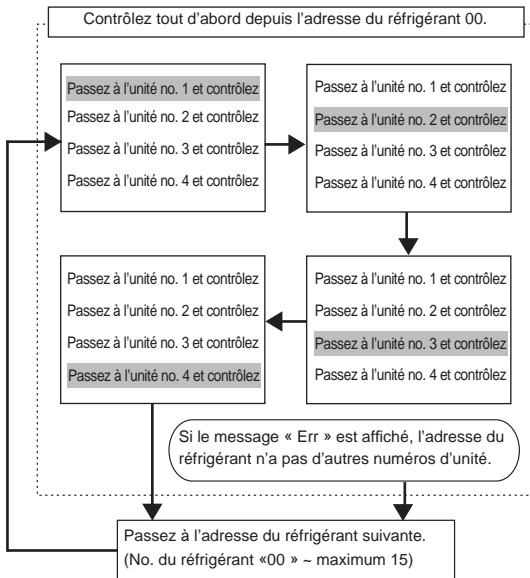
Contrôlez tout d'abord depuis l'adresse du réfrigérant 00.

Passez à l'unité no. 1 et contrôlez
Passez à l'unité no. 2 et contrôlez
Passez à l'unité no. 3 et contrôlez
Passez à l'unité no. 4 et contrôlez

Passez à l'unité no. 1 et contrôlez
Passez à l'unité no. 2 et contrôlez
Passez à l'unité no. 3 et contrôlez
Passez à l'unité no. 4 et contrôlez

Passez à l'unité no. 1 et contrôlez
Passez à l'unité no. 2 et contrôlez
Passez à l'unité no. 3 et contrôlez
Passez à l'unité no. 4 et contrôlez

Passez à l'unité no. 1 et contrôlez
Passez à l'unité no. 2 et contrôlez
Passez à l'unité no. 3 et contrôlez
Passez à l'unité no. 4 et contrôlez

Si le message « Err » est affiché, l'adresse du réfrigérant n'a pas d'autres numéros d'unité.

Passez à l'adresse du réfrigérant suivante.
(No. du réfrigérant «00 » ~ maximum 15)